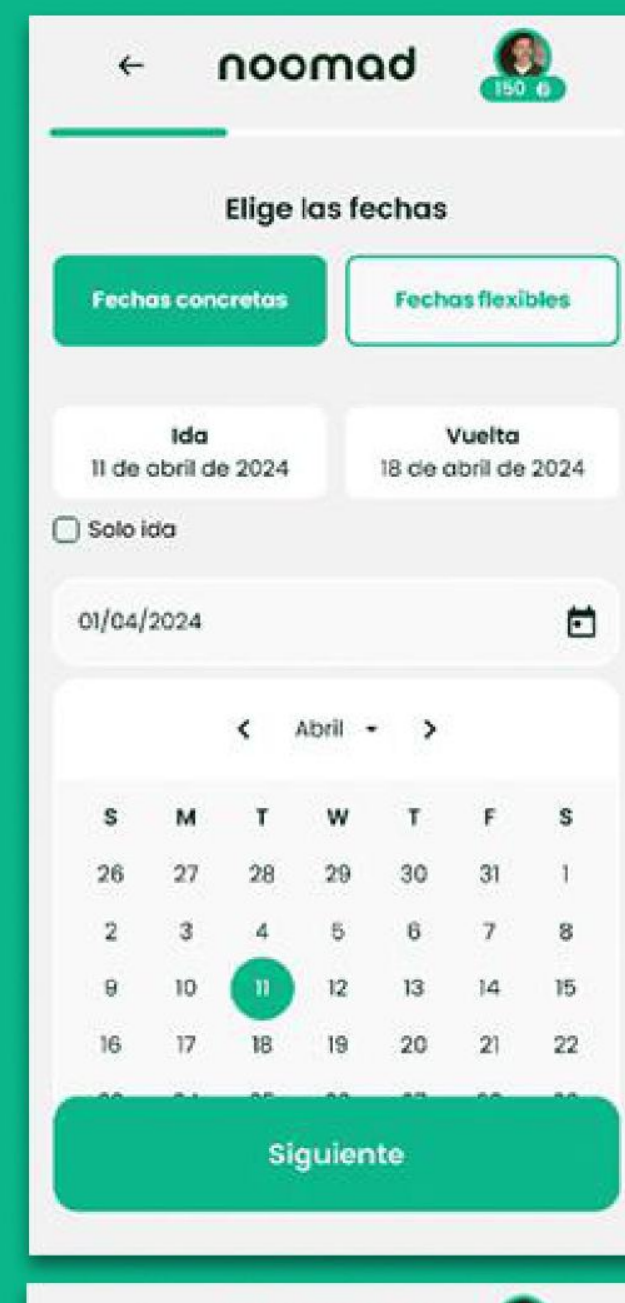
←
noomad
150

Elige las fechas

Fechas concretas
Fechas flexibles

Ida
11 de abril de 2024

Vuelta
18 de abril de 2024

Solo ida

01/04/2024

< Abril ▾ >

| S | M | T | W | T | F | S |
|---|---|---|---|---|---|---|
| 26 | 27 | 28 | 29 | 30 | 31 | 1 |
| 2 | 3 | 4 | 5 | 6 | 7 | 8 |
| 9 | 10 | 11 | 12 | 13 | 14 | 15 |
| 16 | 17 | 18 | 19 | 20 | 21 | 22 |

Siguiente